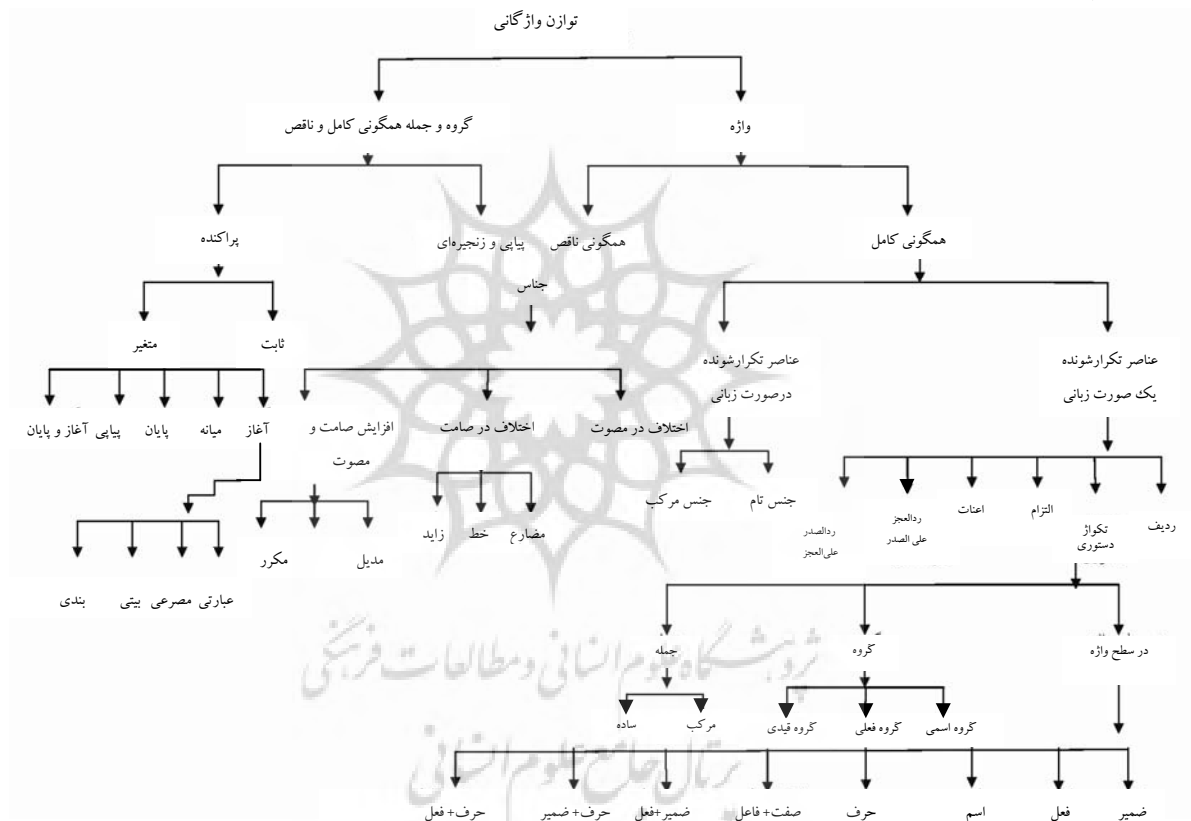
توازن واژگانی

گروه و جمله همگونی کامل و ناقص

واژه

پراکنده

پیاپی و زنجیره‌ای

همگونی ناقص

همگونی کامل

جناس

متغیر

ثابت

عناصر تکرارشونده درصورت زبانی

عناصر تکرارشونده یک صورت زبانی

آغاز

میانه

پایان

پیاپی

آغاز و پایان

افزایش صامت و مصوت

اختلاف در صامت

اختلاف در مصوت

جنس تام

جنس مرکب

ردیف

تکواژ دستوری

التزام

اعنات

ردالعجز علی الصدر

ردالصدر علی العجز

مکرر

مدیل

مضارع

خط

زاید

عبارتی

مصرعی

بیتی

بندی

جمله

گروه

در سطح واژه

مرکب

ساده

گروه قیدی

گروه فعلی

گروه اسمی

حرف+ فعل

حرف+ ضمیر

ضمیر+فعل

صفت+ فاعل

حرف

اسم

فعل

ضمیر

پژوهشگاه علوم انسانی و مطالعات فرهنگی

پرتال جامع علوم انسانی